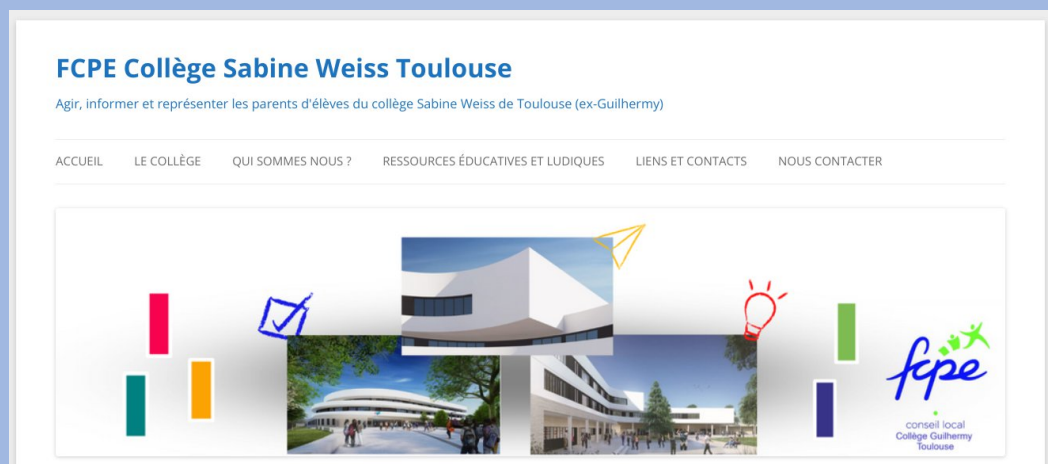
FCPE Collège Sabine Weiss Toulouse

Agir, informer et représenter les parents d'élèves du collège Sabine Weiss de Toulouse (ex-Guilhermy)

ACCUEIL LE COLLÈGE QUI SOMMES NOUS ? RESSOURCES ÉDUCATIVES ET LUDIQUES LIENS ET CONTACTS NOUS CONTACTER

fcpe
conseil local
Collège Guilhermy
Toulouse